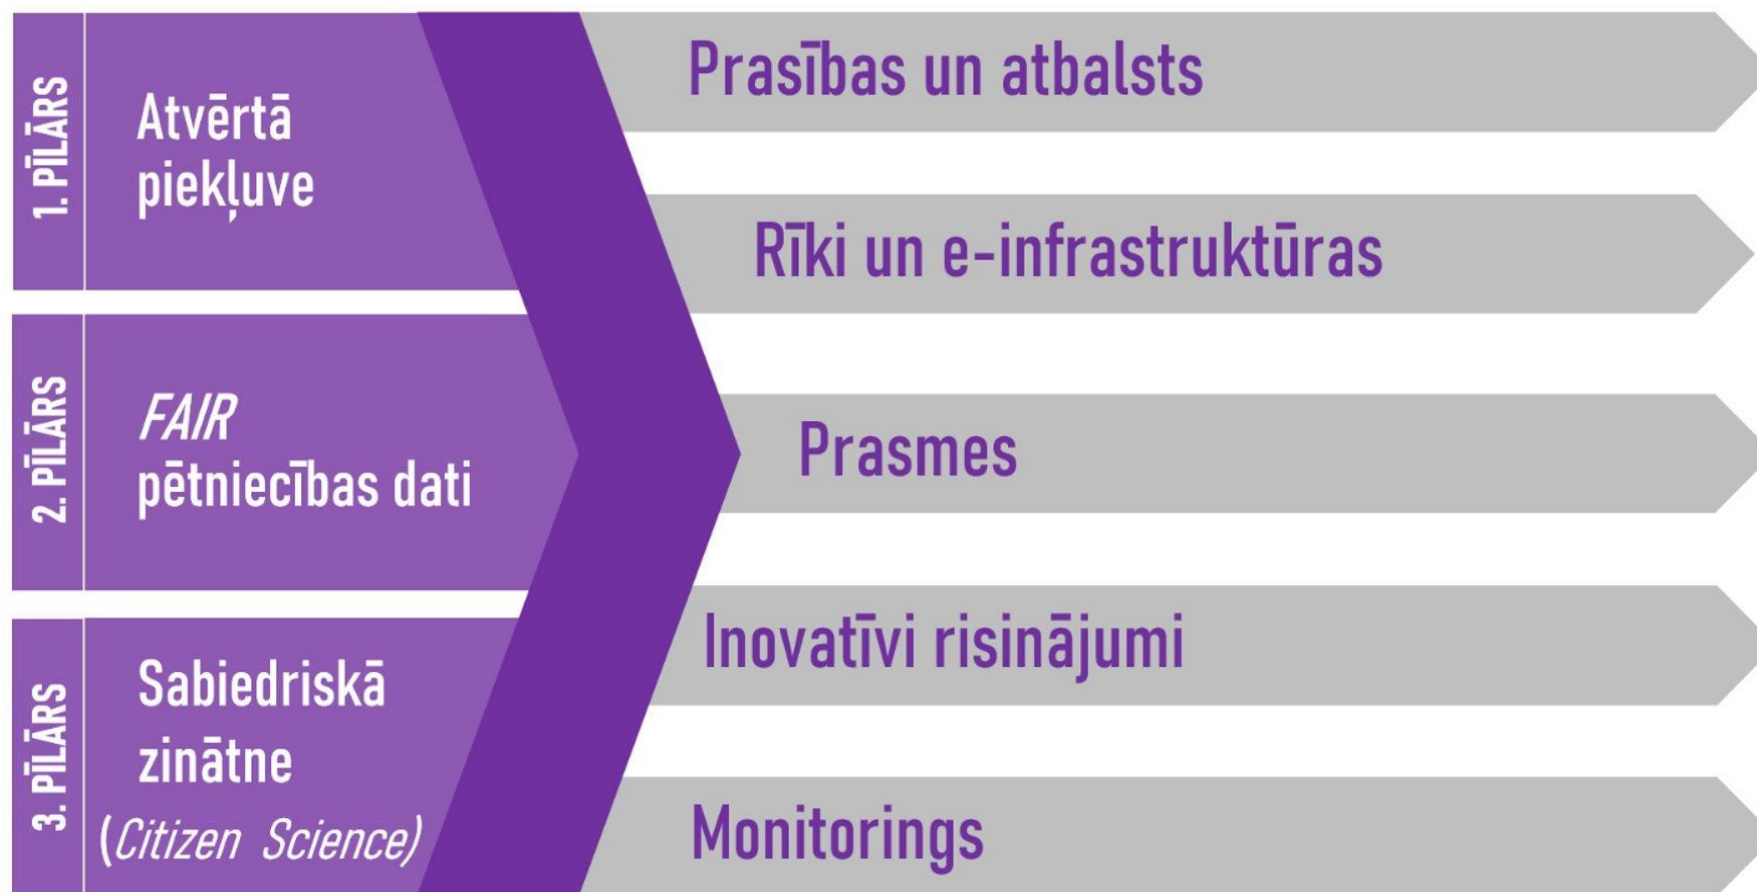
1. PĪLĀRS

Atvērtā piekļuve

2. PĪLĀRS

*FAIR* pētniecības dati

3. PĪLĀRS

Sabiedriskā zinātne (*Citizen Science*)

Prasības un atbalsts

Rīki un e-infrastruktūras

Prasmes

Inovatīvi risinājumi

Monitorings